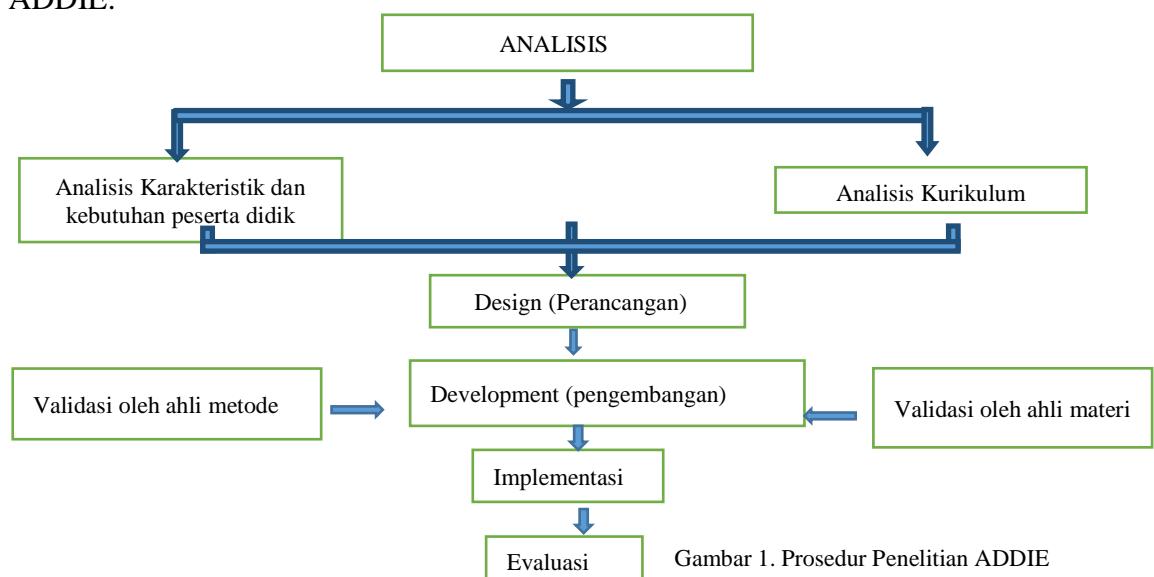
ADDIE.

ANALISIS

Analisis Karakteristik dan kebutuhan peserta didik

Analisis Kurikulum

Design (Perancangan)

Validasi oleh ahli metode

Development (pengembangan)

Validasi oleh ahli materi

Implementasi

Evaluasi

Gambar 1. Prosedur Penelitian ADDIE